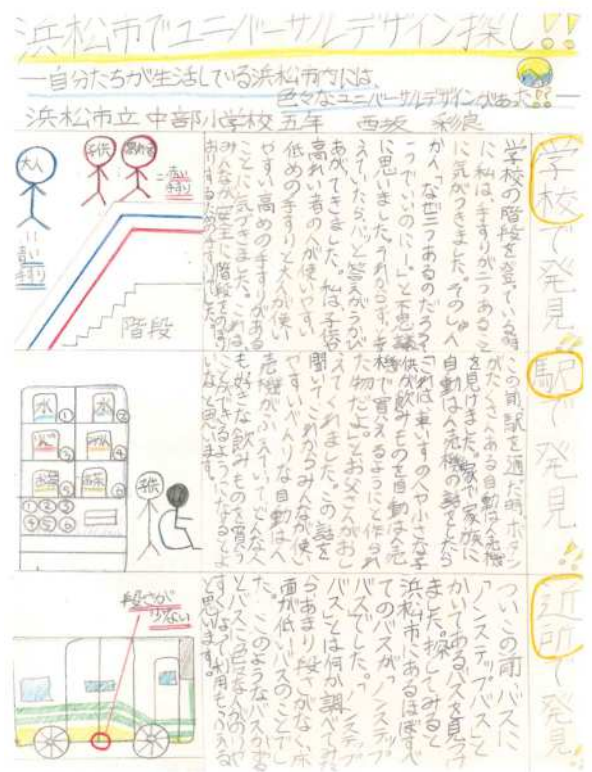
浜松市でユニバーサルデザイン探し!!

ー自分たちが生活している浜松市内には、色々なユニバーサルデザインがあった!?ー

浜松市立中部小学校五年　西坂　彩良

学校で発見

大人
子供
高齢者
＝赤い手すり
＝青い手すり
階段

学校の階段を登っている時に私は、手すりが二つあることに気がつきました。そのしゅんかん「なぜ二つあるのだろう?こっていいのに…」と不思議に思いました。それから、手すりで考えていたら、パッと答えがうかんできました。私は子供や低めの手すりが大人や使いやすい高めの手すりがあることに気づきました。これはみんなが安全に階段を使えるようにした物だと思いました。

駅で発見

水
お茶
お茶

この前、駅を通った時、ボタンがたくさんある自動はん売機を見つけました。家で家族に自動はん売機の話をしたら、「これは、車いすの人や小さな子供が飲み物を買えるように作られた物だよ。」とお父さんが教えてくれました。この話を聞いてこれならみんなが使いやすいやさしい自動はん売機が、ふえていって、どんな人も好きな飲み物を買うことができるようにしたいなと思いました。

近所で発見

段差がほとんど少ない

ついこの前、バスに「ノンステップバス」と書いてあるバスを見つけました。探してみると浜松市にあるほぼすべてのバスが、ノンステップバスでした。ノンステップバスとは何か調べてみたら、あまり段差がなく、床面が低いバスのことでした。このようなバスがあるとバスに乗る人がふえるように利用もふえると思います。